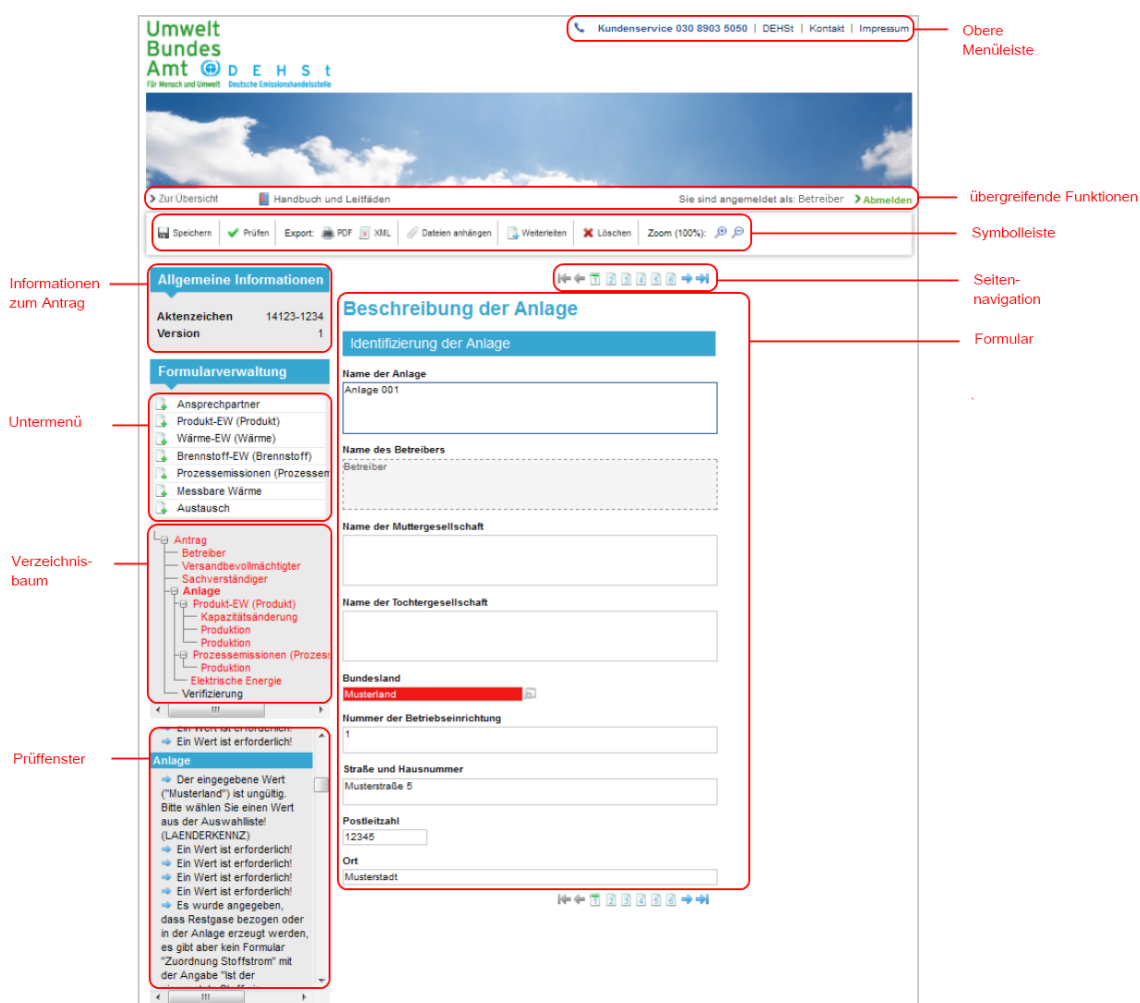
Umwelt Bundes Amt
Für Mensch und Umwelt
D E H S t
Deutsche Emissionshandelsstelle

Kundenservice 030 8903 5050 | DEHSt | Kontakt | Impressum

Obere Menüleiste

Zur Übersicht
Handbuch und Leitfäden
Sie sind angemeldet als: Betreiber
Abmelden

übergreifende Funktionen

Speichern | Prüfen | Export: PDF XML | Dateien anhängen | Weiterleiten | Löschen | Zoom (100%):

Symbolleiste

Informationen zum Antrag

Allgemeine Informationen
Aktenzeichen 14123-1234
Version 1

Seiten-navigation

Beschreibung der Anlage

Formular

Identifizierung der Anlage

Name der Anlage
Anlage 001

Formularverwaltung

Untermenü

Ansprechpartner
Produkt-EW (Produkt)
Wärme-EW (Wärme)
Brennstoff-EW (Brennstoff)
Prozessemissionen (Prozessem
Messbare Wärme
Austausch

Name des Betreibers
Betreiber

Name der Muttergesellschaft

Name der Tochtergesellschaft

Verzeichnis-baum

Antrag
Betreiber
Versandbevollmächtigter
Sachverständiger
Anlage
Produkt-EW (Produkt)
Kapazitätsänderung
Produktion
Produktion
Prozessemissionen (Prozess
Produktion
Elektrische Energie
Verifizierung

Bundesland
Musterland

Nummer der Betriebseinrichtung
1

Prüffenster

Ein Wert ist erforderlich!
Ein Wert ist erforderlich!
Anlage
Der eingegebene Wert ("Musterland") ist ungültig. Bitte wählen Sie einen Wert aus der Auswahlliste! (LAENDERKENNZ)
Ein Wert ist erforderlich!
Ein Wert ist erforderlich!
Ein Wert ist erforderlich!
Ein Wert ist erforderlich!
Es wurde angegeben, dass Restgase bezogen oder in der Anlage erzeugt werden, es gibt aber kein Formular "Zuordnung Stoffstrom" mit der Angabe "Ist der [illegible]

Straße und Hausnummer
Musterstraße 5

Postleitzahl
12345

Ort
Musterstadt